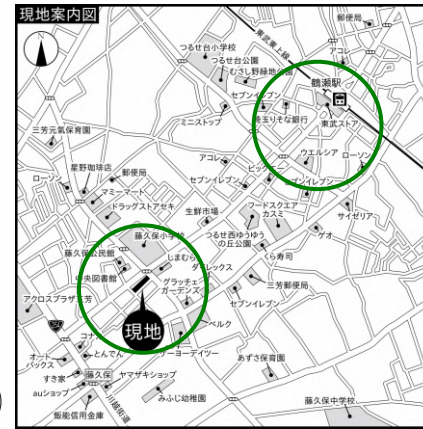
現地案内図

郵便局
つるせ台小学校
つるせ台公園
むさし野緑地
東武東上線
アコレ
鶴瀬駅
セブンイレブン
ミニストップ
埼玉りそな銀行
東武ストア
三芳元気保育園
ウエルシア
ローソン
星野珈琲店
郵便局
アコレ
ビッグ
セブンイレブン
ローソン
マミーマート
セブンイレブン
ドラッグストアセキ
生鮮市場
フードスクエア
カスミ
サイゼリア
藤久保小学校
つるせ西ゆうゆうの丘公園
ゲオ
藤久保公民館
しまむら
ダイレックス
中央図書館
くら寿司
グラッチェガーデンズ
アクロスプラザ三芳
三芳郵便局
セブンイレブン
ベルク
現地
オートバックス
とんでん
ケーヨーデイツー
すき家
藤久保
ヤマザキショップ
あずさ保育園
auショップ
川越街道
みふじ幼稚園
藤久保中学校
飯能信用金庫